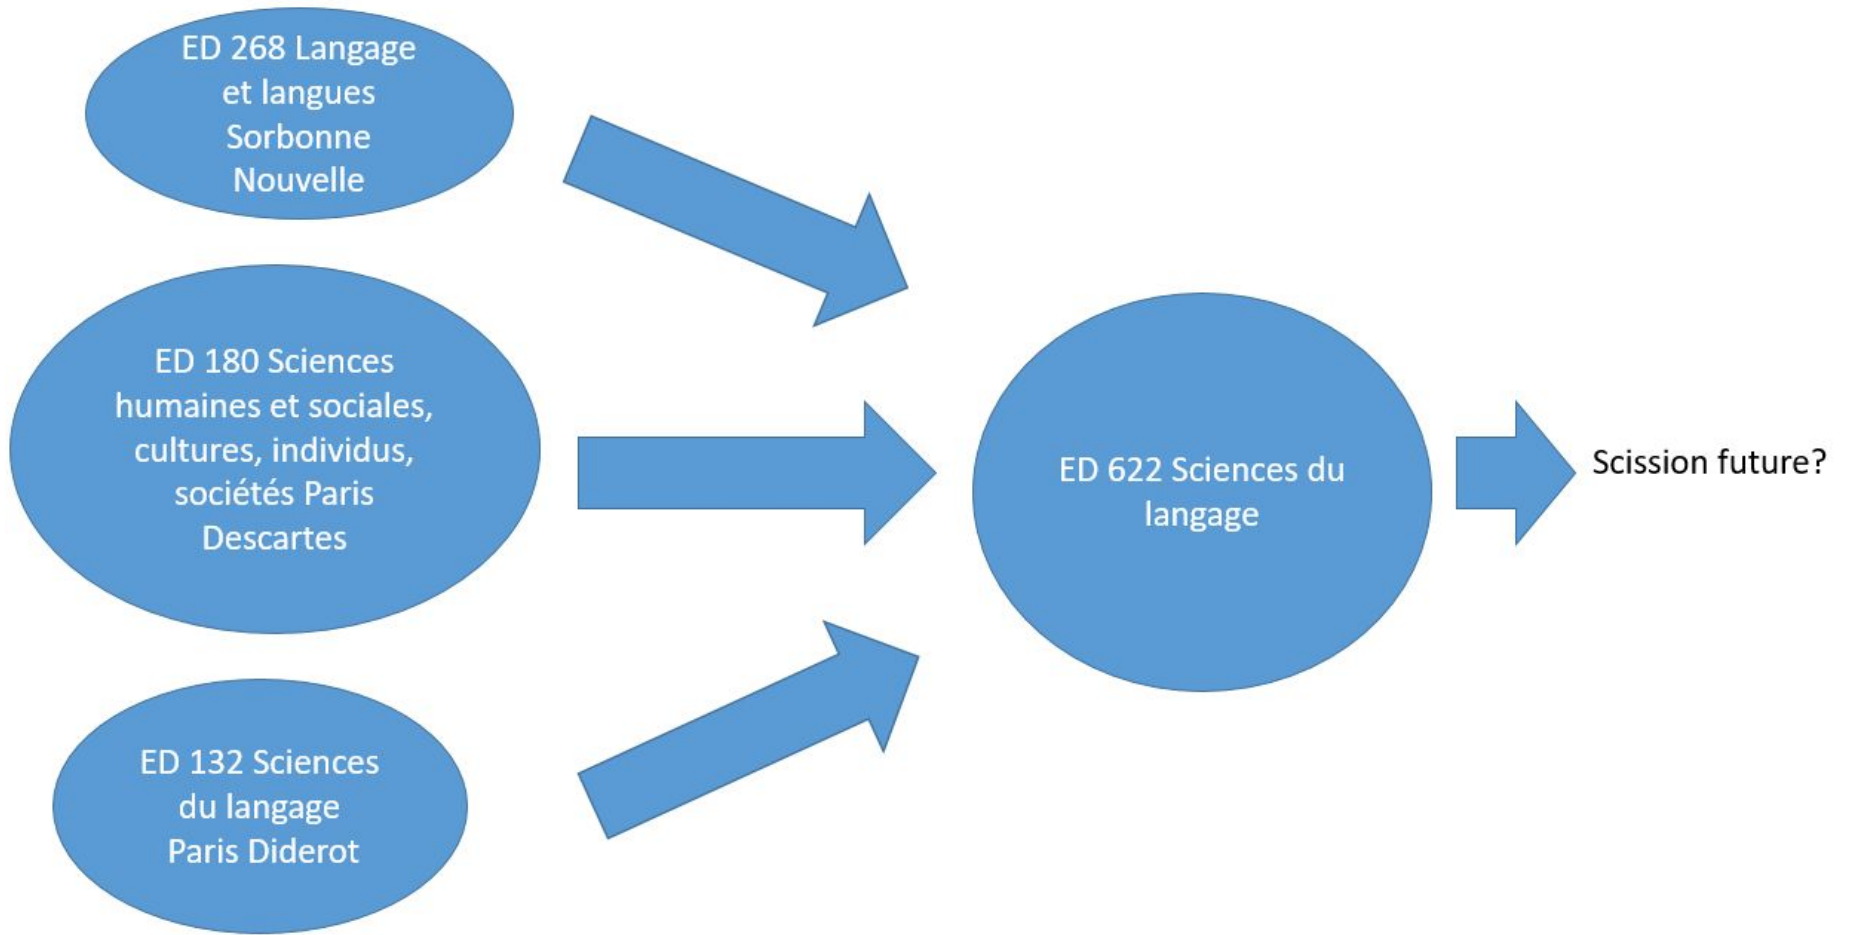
ED 268 Langage et langues Sorbonne Nouvelle

ED 180 Sciences humaines et sociales, cultures, individus, sociétés Paris Descartes

ED 132 Sciences du langage Paris Diderot

ED 622 Sciences du langage

Scission future?